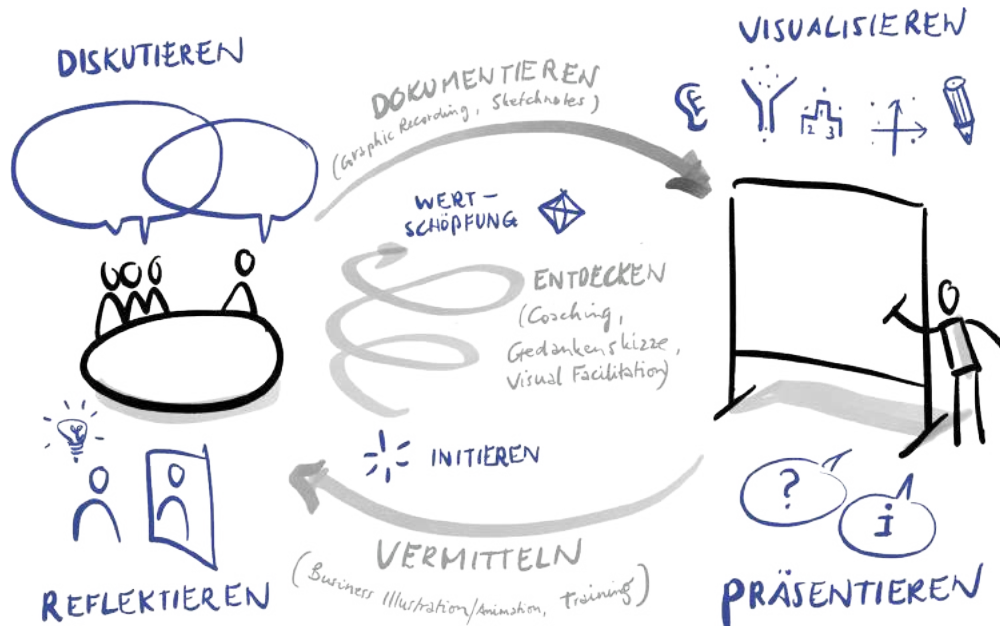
DISKUTIEREN

DOKUMENTIEREN
(Graphic Recording, Sketchnotes)

VISUALISIEREN

E

1 2 3

WERT-SCHÖPFUNG

ENTDECKEN
(Coaching, Gedankenskizze, Visual Facilitation)

INITIEREN

?

i

VERMITTELN
(Business Illustration/Animation, Training)

REFLEKTIEREN

PRÄSENTIEREN